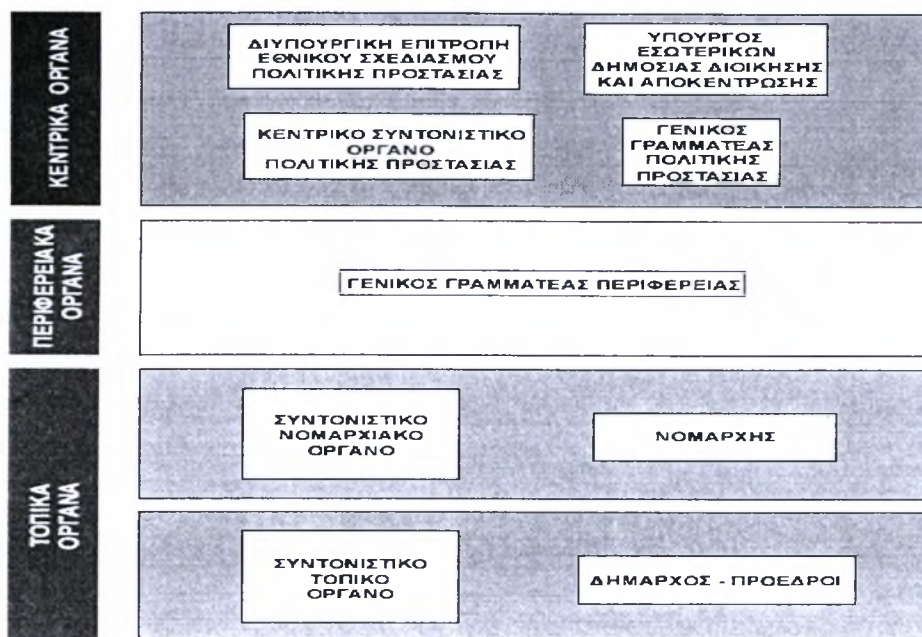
ΚΕΝΤΡΙΚΑ ΟΡΓΑΝΑ

ΔΙΥΠΟΥΡΓΙΚΗ ΕΠΙΤΡΟΠΗ ΕΘΝΙΚΟΥ ΣΧΕΔΙΑΣΜΟΥ ΠΟΛΙΤΙΚΗΣ ΠΡΟΣΤΑΣΙΑΣ

ΥΠΟΥΡΓΟΣ ΕΣΩΤΕΡΙΚΩΝ ΔΗΜΟΣΙΑΣ ΔΙΟΙΚΗΣΗΣ ΚΑΙ ΑΠΟΚΕΝΤΡΩΣΗΣ

ΚΕΝΤΡΙΚΟ ΣΥΝΤΟΝΙΣΤΙΚΟ ΟΡΓΑΝΟ ΠΟΛΙΤΙΚΗΣ ΠΡΟΣΤΑΣΙΑΣ

ΓΕΝΙΚΟΣ ΓΡΑΜΜΑΤΕΑΣ ΠΟΛΙΤΙΚΗΣ ΠΡΟΣΤΑΣΙΑΣ

ΠΕΡΙΦΕΡΕΙΑΚΑ ΟΡΓΑΝΑ

ΓΕΝΙΚΟΣ ΓΡΑΜΜΑΤΕΑΣ ΠΕΡΙΦΕΡΕΙΑΣ

ΤΟΠΙΚΑ ΟΡΓΑΝΑ

ΣΥΝΤΟΝΙΣΤΙΚΟ ΝΟΜΑΡΧΙΑΚΟ ΟΡΓΑΝΟ

ΝΟΜΑΡΧΗΣ

ΣΥΝΤΟΝΙΣΤΙΚΟ ΤΟΠΙΚΟ ΟΡΓΑΝΟ

ΔΗΜΑΡΧΟΣ - ΠΡΟΕΔΡΟΙ